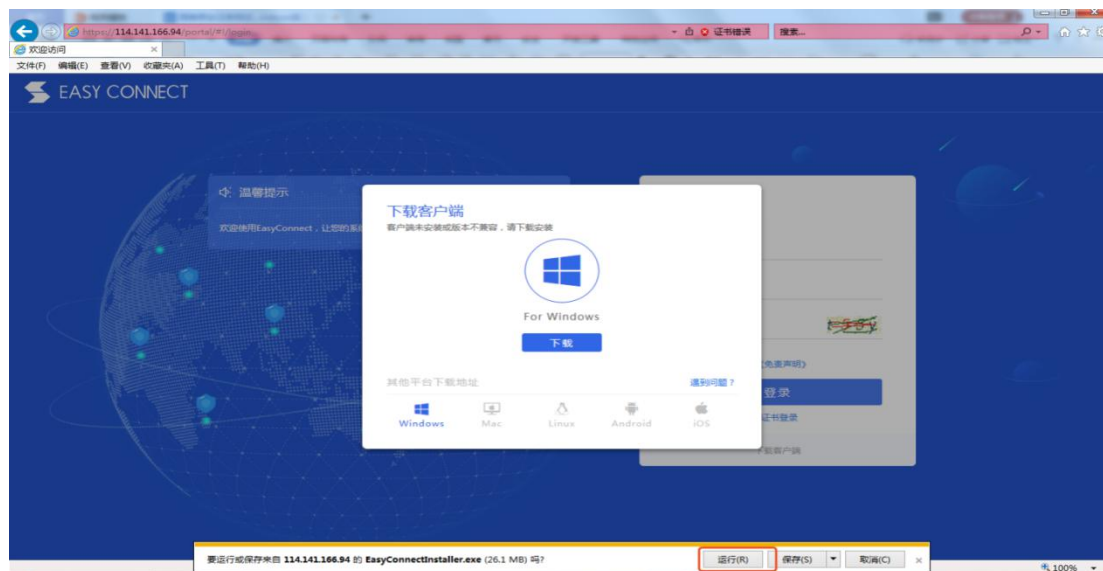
https://114.141.166.94/portal/#!/login
证书错误
搜索...
欢迎访问
文件(F) 编辑(E) 查看(V) 收藏夹(A) 工具(T) 帮助(H)
EASY CONNECT

温馨提示
欢迎使用EasyConnect，让您的系

下载客户端
客户端未安装或版本不兼容，请下载安装
For Windows
下载
其他平台下载地址
遇到问题？
Windows
Mac
Linux
Android
iOS

(免责声明)
登录
证书登录
下载客户端

要运行或保存来自 114.141.166.94 的 EasyConnectInstaller.exe (26.1 MB) 吗?
运行(R)
保存(S)
取消(C)
100%